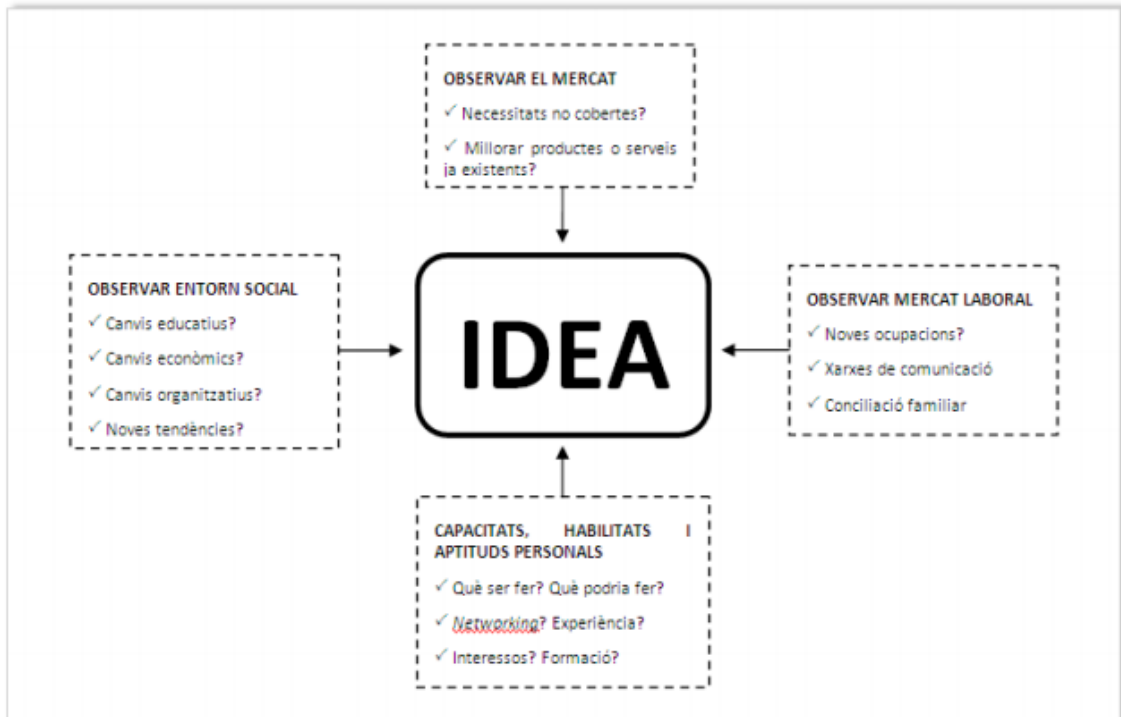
OBSERVAR EL MERCAT
✓ Necessitats no cobertes?
✓ Millorar productes o serveis ja existents?

OBSERVAR ENTORN SOCIAL
✓ Canvis educatius?
✓ Canvis econòmics?
✓ Canvis organitzatius?
✓ Noves tendències?

IDEA

OBSERVAR MERCAT LABORAL
✓ Noves ocupacions?
✓ Xarxes de comunicació
✓ Conciliació familiar

CAPACITATS, HABILITATS I APTITUDS PERSONALS
✓ Què ser fer? Què podria fer?
✓ Networking? Experiència?
✓ Interessos? Formació?